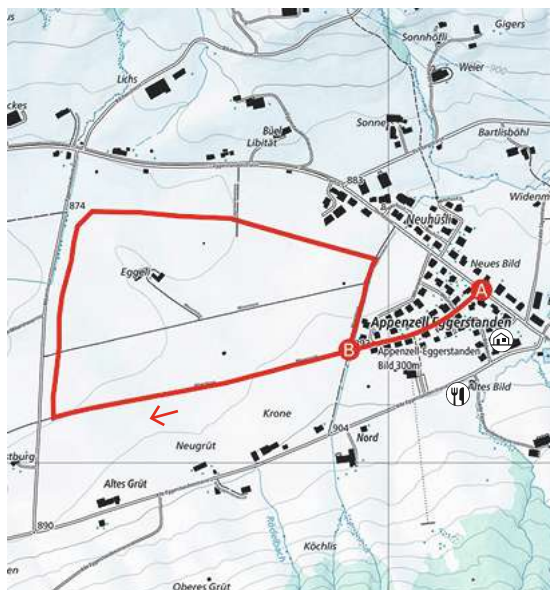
Gigers
Sonnhöfli
Weier
Lichs
ckes
Büel
Libität
Sonne
Bartlisböhl
883
Widenm
874
Neuhüsli
Eggeli
Neues Bild
A
Appenzell Eggerstanden
B
Appenzell-Eggerstanden
Bild 300m
Altes Bild
Krone
904
Nord
Neugrüt
stburg
Altes Grüt
890
Köchlis
Oberes Grüt